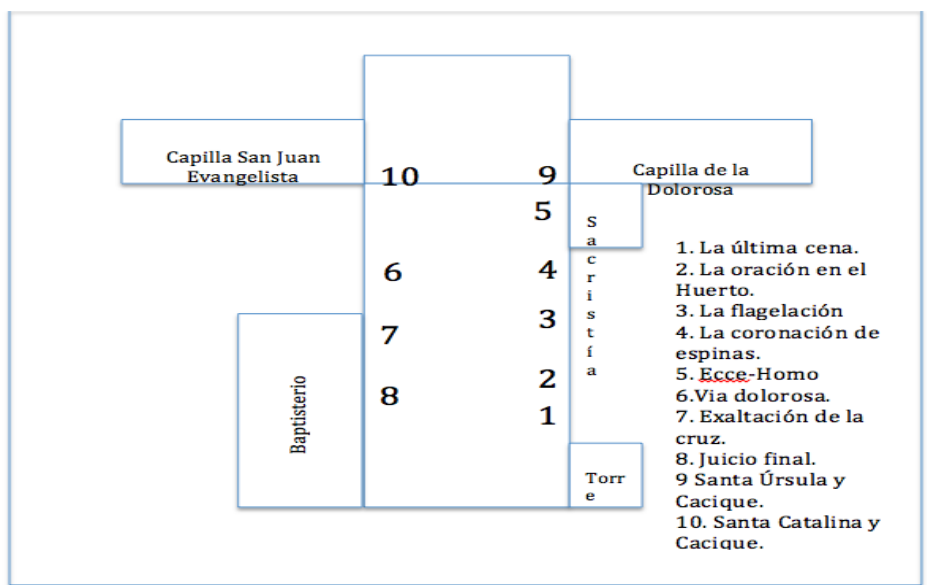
Capilla San Juan Evangelista

10

9

Capilla de la Dolorosa

5

Sacristía

6

4

3

7

2

8

1

Baptisterio

Torre

1. La última cena.
2. La oración en el Huerto.
3. La flagelación
4. La coronación de espinas.
5. Ecce-Homo
6.Via dolorosa.
7. Exaltación de la cruz.
8. Juicio final.
9 Santa Úrsula y Cacique.
10. Santa Catalina y Cacique.